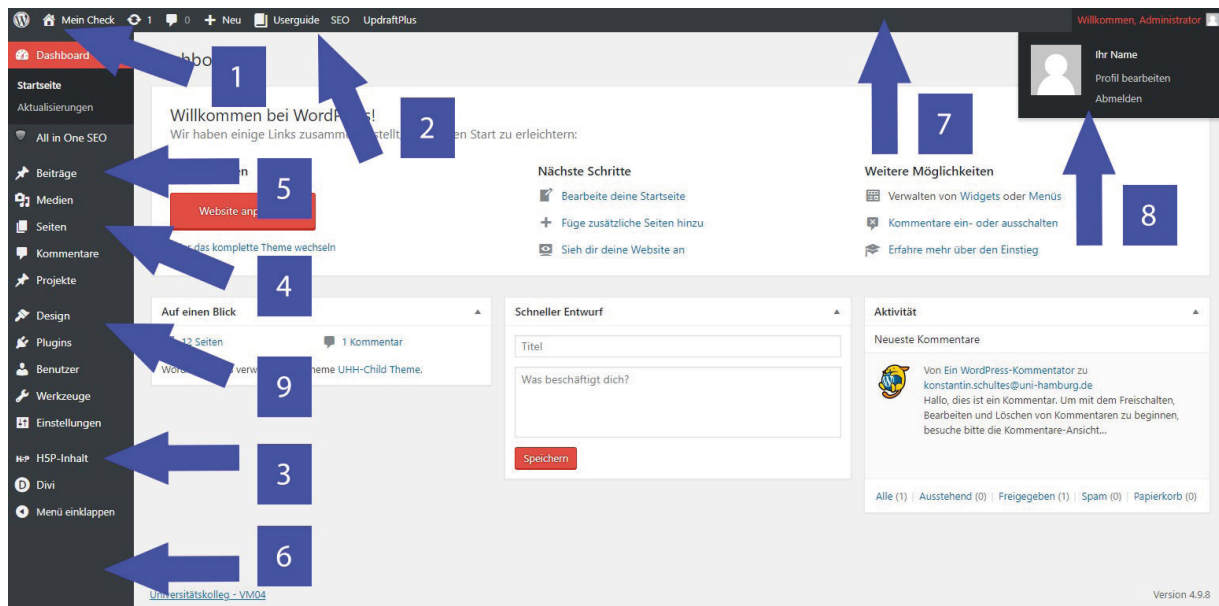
Mein Check 1 0 Neu Userguide SEO UpdraftPlus

Willkommen, Administrator

Ihr Name
Profil bearbeiten
Abmelden

Dashboard
Startseite
Aktualisierungen
All in One SEO
Beiträge
Medien
Seiten
Kommentare
Projekte
Design
Plugins
Benutzer
Werkzeuge
Einstellungen
H5P-Inhalt
Divi
Menü einklappen

1
2
3
4
5
6
7
8
9

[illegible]bo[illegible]

Willkommen bei WordP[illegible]s!
Wir haben einige Links zusamm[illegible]stellt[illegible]en Start zu erleichtern:

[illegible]en
Website anp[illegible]
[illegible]r das komplette Theme wechseln

Nächste Schritte
Bearbeite deine Startseite
Füge zusätzliche Seiten hinzu
Sieh dir deine Website an

Weitere Möglichkeiten
Verwalten von Widgets oder Menüs
Kommentare ein- oder ausschalten
Erfahre mehr über den Einstieg

Auf einen Blick
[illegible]12 Seiten
1 Kommentar
Wor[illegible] verw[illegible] heme UHH-Child Theme.

Schneller Entwurf
Titel
Was beschäftigt dich?
Speichern

Aktivität
Neueste Kommentare
Von Ein WordPress-Kommentator zu konstantin.schultes@uni-hamburg.de
Hallo, dies ist ein Kommentar. Um mit dem Freischalten, Bearbeiten und Löschen von Kommentaren zu beginnen, besuche bitte die Kommentare-Ansicht…

Alle (1) | Ausstehend (0) | Freigegeben (1) | Spam (0) | Papierkorb (0)

Universitätskolleg - VM04

Version 4.9.8